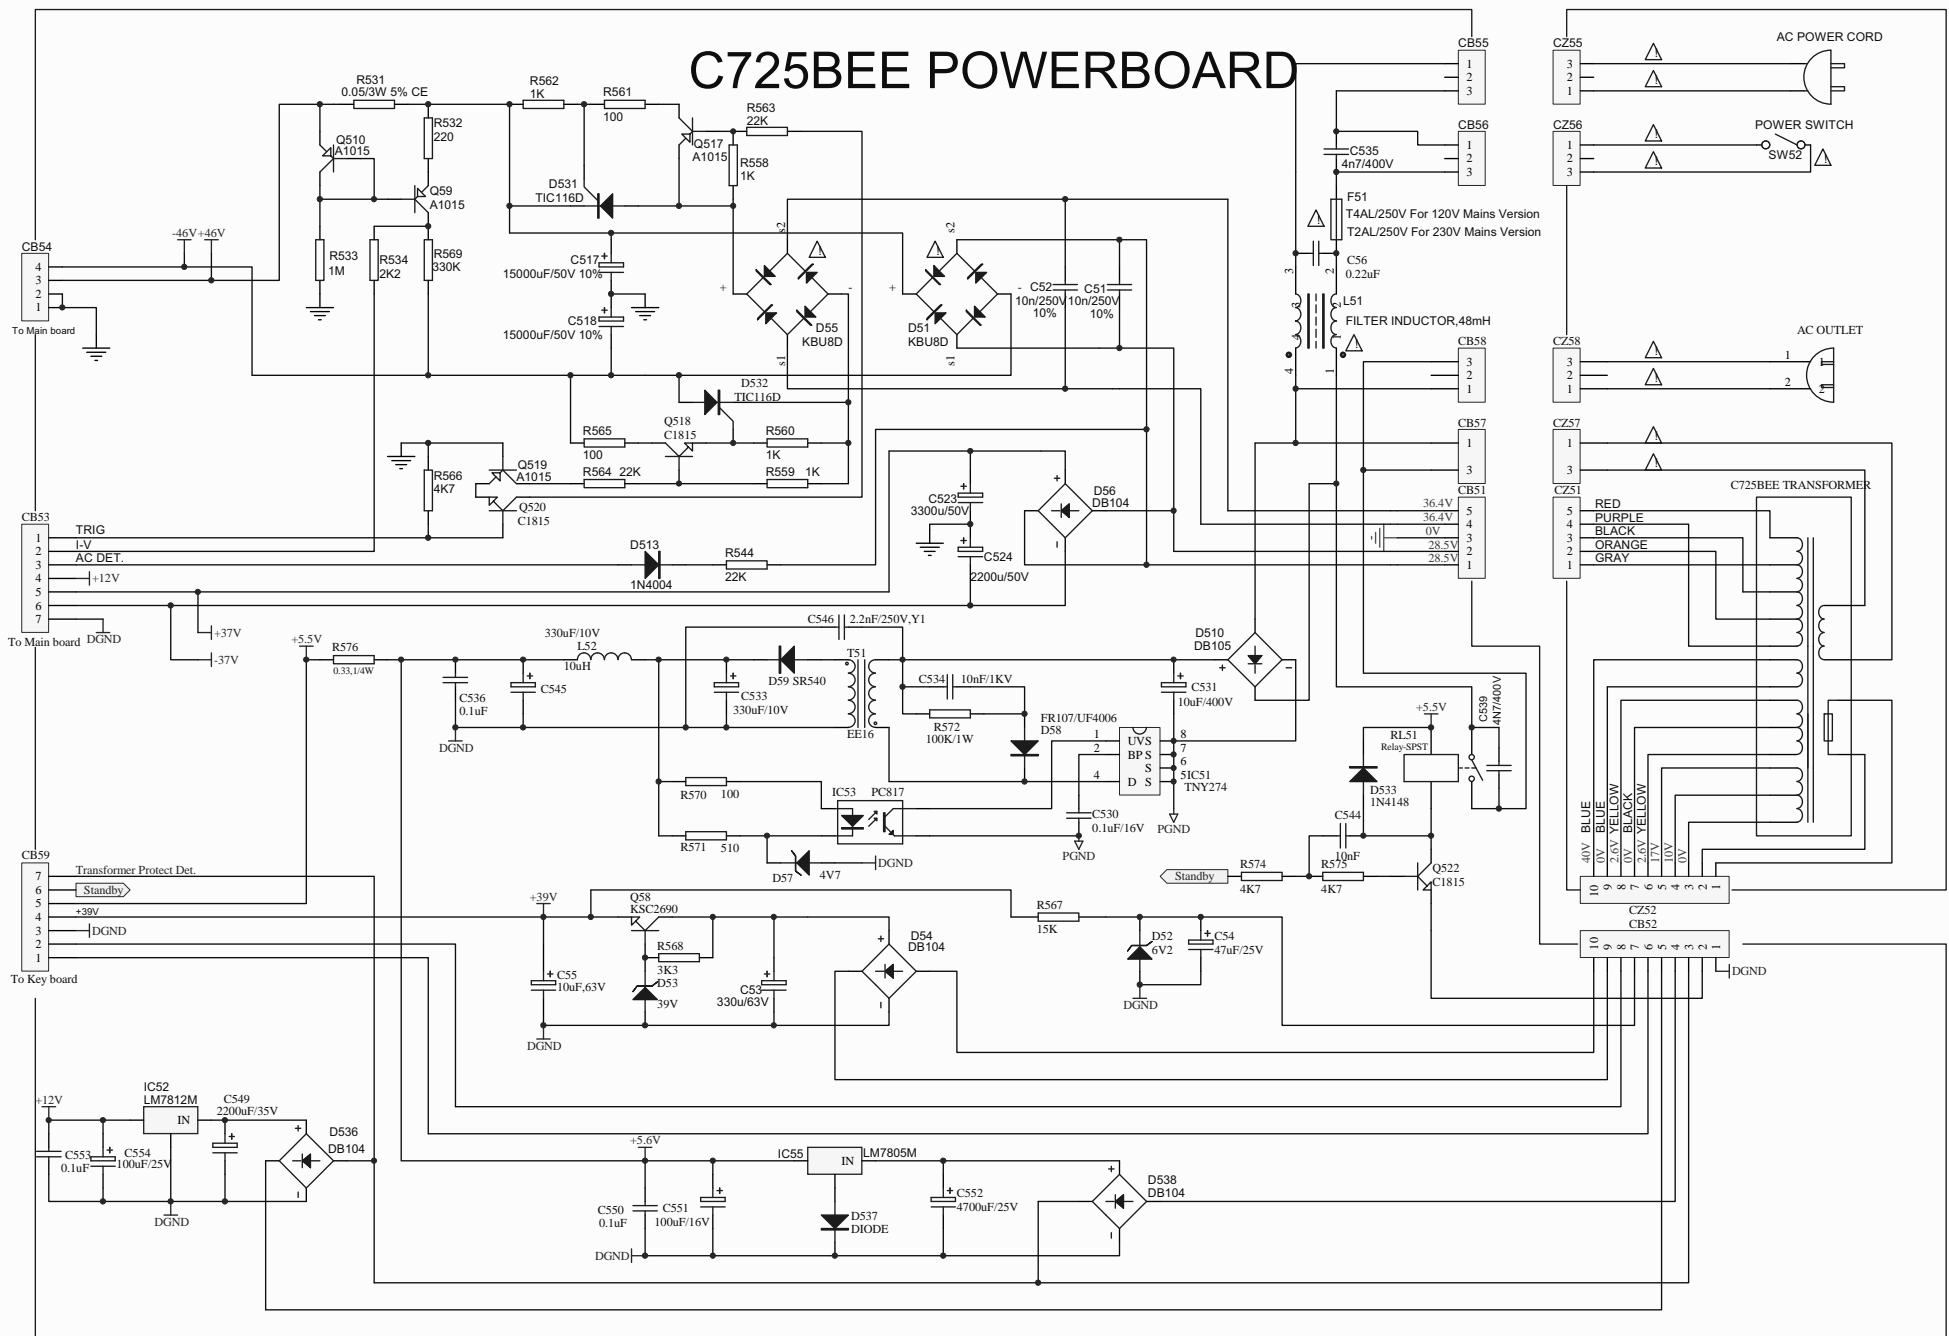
C725BEE POWERBOARD

R531
0.05/3W 5% CE
R532
220
Q510
A1015
Q59
A1015
R533
1M
R534
2K2
R569
330K
R562
1K
R561
100
R563
22K
Q517
A1015
R558
1K
D531
TIC116D
C517
15000uF/50V 10%
C518
15000uF/50V 10%
D55
KBU8D
D51
KBU8D
C52
10n/250V
10%
C51
10n/250V
10%
D532
TIC116D
R565
100
Q518
C1815
R560
1K
R566
4K7
Q519
A1015
R564 22K
R559 1K
Q520
C1815
C523
3300u/50V
C524
2200u/50V
D56
DB104
D513
1N4004
R544
22K
-46V +46V
CB54
4
3
2
1
To Main board
CB53
TRIG
I-V
AC DET.
1
2
3
4
5
6
7
+12V
To Main board
DGND
+37V
-37V

CB55
1
2
3
CB56
1
2
3
C535
4n7/400V
F51
T4AL/250V For 120V Mains Version
T2AL/250V For 230V Mains Version
C56
0.22uF
L51
FILTER INDUCTOR,48mH
CB58
3
2
1
CB57
1
3
CB51
36.4V 5
36.4V 4
0V 3
28.5V 2
28.5V 1

CZ55
3
2
1
AC POWER CORD
CZ56
1
2
3
POWER SWITCH
SW52
CZ58
3
2
1
AC OUTLET
CZ57
1
3
CZ51
C725BEE TRANSFORMER
5 RED
4 PURPLE
3 BLACK
2 ORANGE
1 GRAY

+5.5V
R576
0.33,1/4W
C536
0.1uF
DGND
C545
330uF/10V
L52
10uH
C546
2.2nF/250V,Y1
D59 SR540
C533
330uF/10V
T51
EE16
C534 10nF/1KV
R572
100K/1W
FR107/UF4006
D58
C531
10uF/400V
D510
DB105
UVS
BP S
S
D S
1
2
4
8
7
6
5IC51
TNY274
PGND
C530
0.1uF/16V
PGND
R570 100
R571 510
IC53 PC817
D57 4V7
DGND
C539
4n7/400V
+5.5V
RL51
Relay-SPST
D533
1N4148
C544
10nF
Standby
R574
4K7
R575
4K7
Q522
C1815

CB59
Transformer Protect Det.
7
6 Standby
5
4 +39V
3 DGND
2
1
To Key board
+39V
Q58
KSC2690
R568
3K3
D53
39V
C55
10uF,63V
C53
330u/63V
DGND
D54
DB104
R567
15K
D52
6V2
C54
47uF/25V
DGND

40V BLUE
0V BLUE
2.6V YELLOW
0V BLACK
2.6V BLACK
17V YELLOW
10V
0V
10 9 8 7 6 5 4 3 2 1
CZ52
CB52
10 9 8 7 6 5 4 3 2 1
DGND

+12V
IC52
LM7812M
IN
C549
2200uF/35V
C553
0.1uF
C554
100uF/25V
DGND
D536
DB104
+5.6V
IC55
IN
LM7805M
C550
0.1uF
C551
100uF/16V
D537
DIODE
C552
4700uF/25V
D538
DB104
DGND